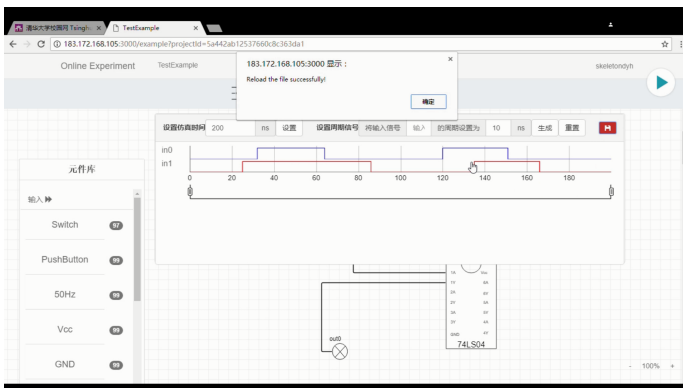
清华大学校园网 Tsingh ×
TestExample ×
183.172.168.105:3000/example?projectId=5a442ab12537660c8c363da1

Online Experiment
TestExample
skeletondyh

183.172.168.105:3000 显示：
Reload the file successfully!
确定

设置仿真时间 200 ns 设置 设置周期信号 将输入信号 输入 的周期设置为 10 ns 生成 重置

in0
in1
0 20 40 60 80 100 120 140 160 180

元件库
输入
Switch 97
PushButton 99
50Hz 99
Vcc 99
GND 99

out0
74LS04
100%